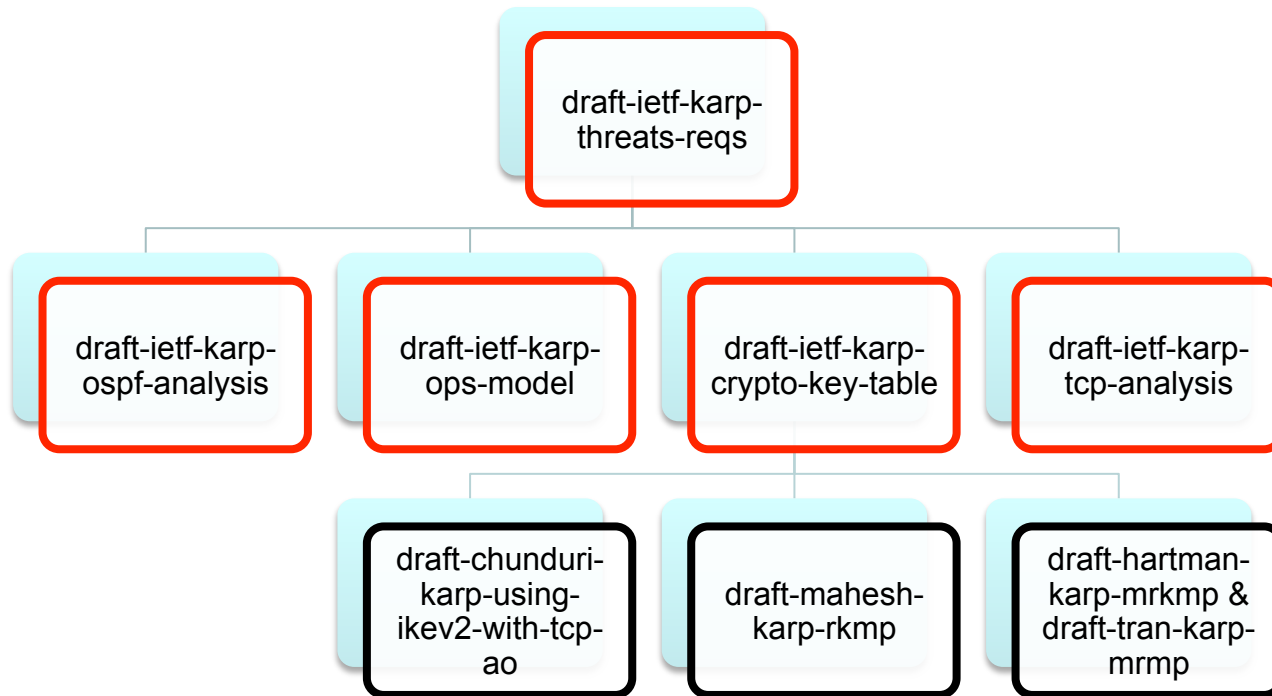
draft-ietf-karp-threats-reqs

draft-ietf-karp-ospf-analysis

draft-ietf-karp-ops-model

draft-ietf-karp-crypto-key-table

draft-ietf-karp-tcp-analysis

draft-chunduri-karp-using-ikev2-with-tcp-ao

draft-mahesh-karp-rkmp

draft-hartman-karp-mrkmp & draft-tran-karp-mrmp